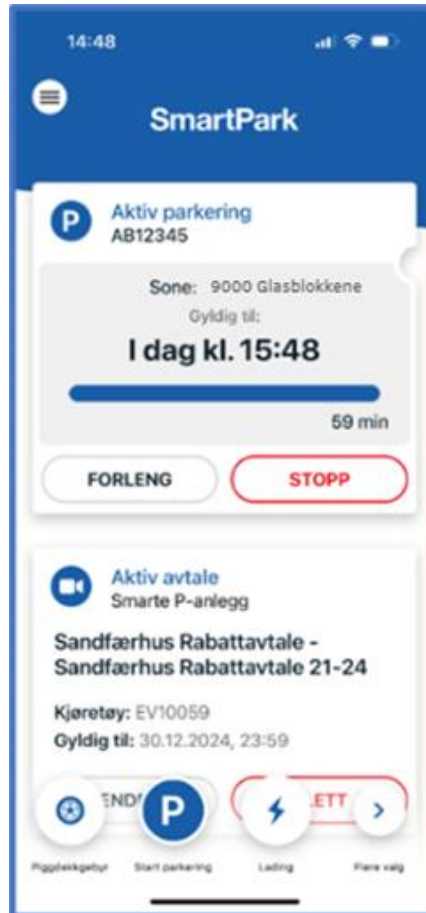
14:48

SmartPark

P
Aktiv parkering
AB12345

Sone: 9000 Glasblokkene
Gyldig til:
I dag kl. 15:48

59 min

FORLENG
STOPP

Aktiv avtale
Smarte P-anlegg

Sandfærhus Rabattavtale - Sandfærhus Rabattavtale 21-24

Kjøretøy: EV10059
Gyldig til: 30.12.2024, 23:59

ENDI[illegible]
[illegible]ETT

Piggdekkgebyr
P
Start parkering
Lading
Flere valg